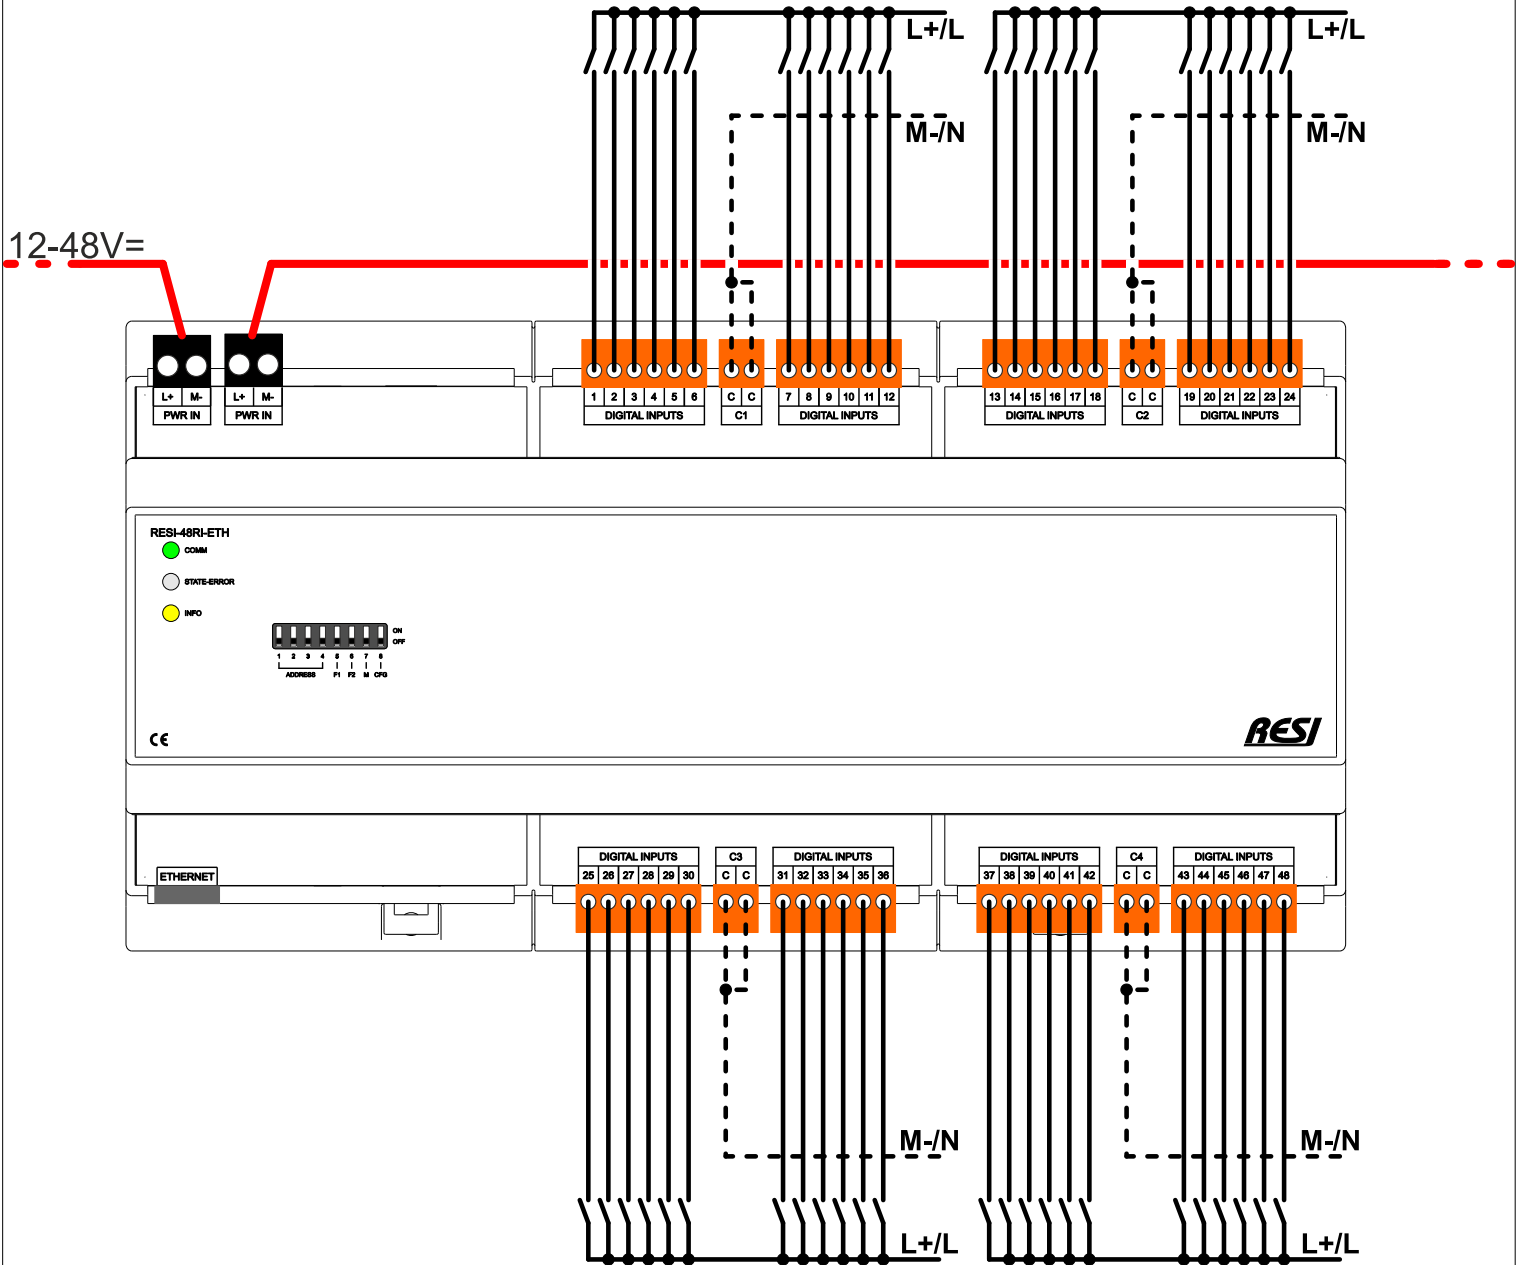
L+/L

M-/N

L+/L

M-/N

12-48V=

L+ M-
PWR IN

L+ M-
PWR IN

| 1 | 2 | 3 | 4 | 5 | 6 |
|---|---|---|---|---|---|
| DIGITAL INPUTS | | | | | |

C C
C1

| 7 | 8 | 9 | 10 | 11 | 12 |
|---|---|---|---|---|---|
| DIGITAL INPUTS | | | | | |

| 13 | 14 | 15 | 16 | 17 | 18 |
|---|---|---|---|---|---|
| DIGITAL INPUTS | | | | | |

C C
C2

| 19 | 20 | 21 | 22 | 23 | 24 |
|---|---|---|---|---|---|
| DIGITAL INPUTS | | | | | |

RESI-48RI-ETH
COMM
STATE-ERROR
INFO

ON
OFF
1 2 3 4 5 6 7 8
ADDRESS F1 F2 M CFG

CE

RESI

ETHERNET

| DIGITAL INPUTS | | | | | |
|---|---|---|---|---|---|
| 25 | 26 | 27 | 28 | 29 | 30 |

C3
C C

| DIGITAL INPUTS | | | | | |
|---|---|---|---|---|---|
| 31 | 32 | 33 | 34 | 35 | 36 |

| DIGITAL INPUTS | | | | | |
|---|---|---|---|---|---|
| 37 | 38 | 39 | 40 | 41 | 42 |

C4
C C

| DIGITAL INPUTS | | | | | |
|---|---|---|---|---|---|
| 43 | 44 | 45 | 46 | 47 | 48 |

M-/N

M-/N

L+/L

L+/L